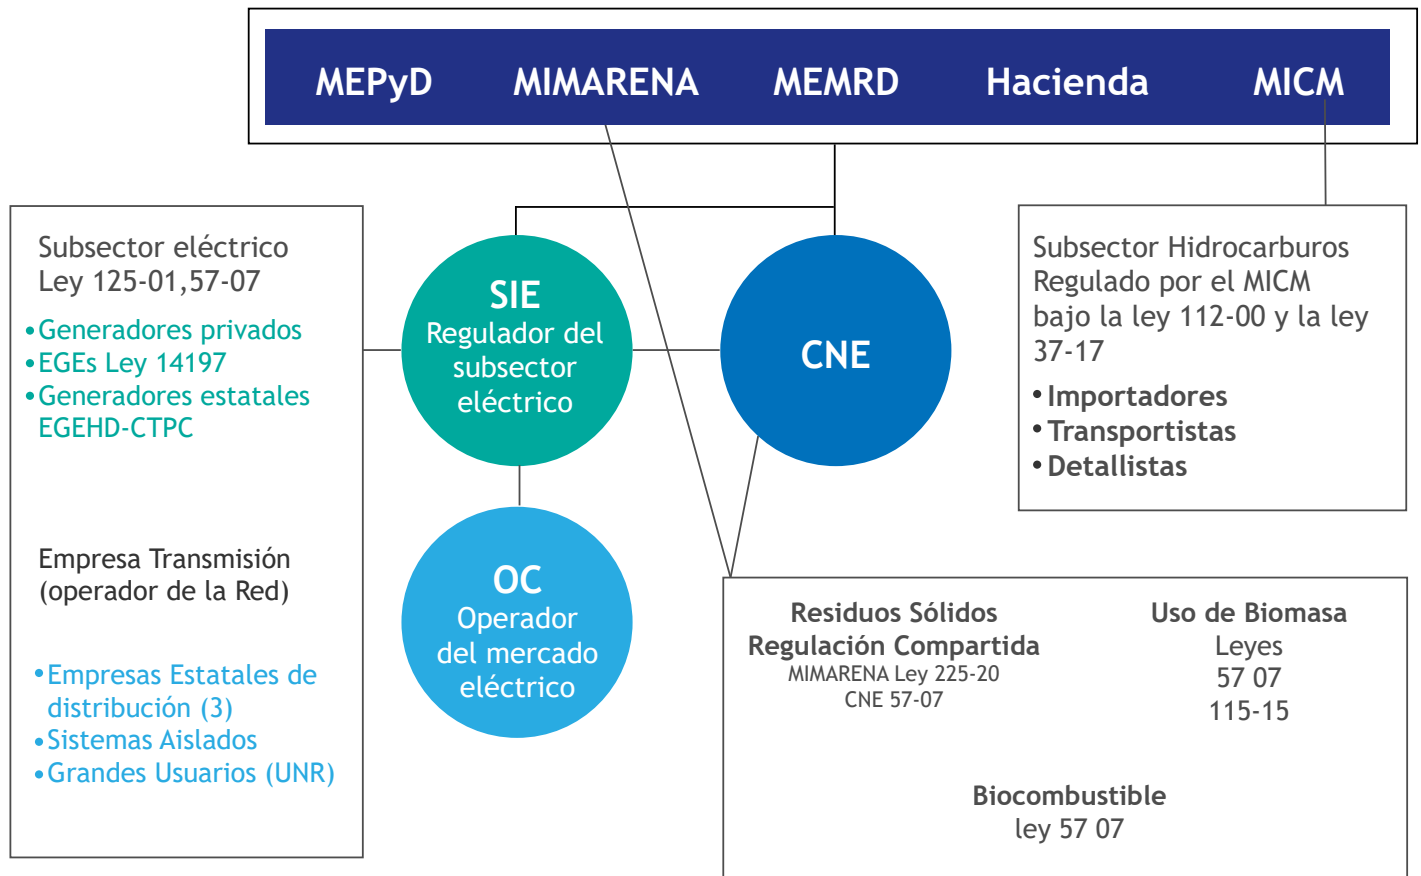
MEPyD MIMARENA MEMRD Hacienda MICM

Subsector eléctrico
Ley 125-01,57-07

•Generadores privados
•EGEs Ley 14197
•Generadores estatales EGEHD-CTPC

Empresa Transmisión (operador de la Red)

•Empresas Estatales de distribución (3)
•Sistemas Aislados
•Grandes Usuarios (UNR)

SIE
Regulador del subsector eléctrico

CNE

OC
Operador del mercado eléctrico

Subsector Hidrocarburos
Regulado por el MICM bajo la ley 112-00 y la ley 37-17

•Importadores
•Transportistas
•Detallistas

Residuos Sólidos
Regulación Compartida
MIMARENA Ley 225-20
CNE 57-07

Uso de Biomasa
Leyes
57 07
115-15

Biocombustible
ley 57 07